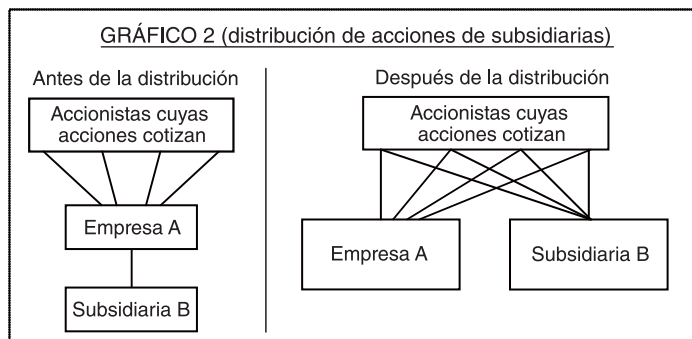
GRÁFICO 2 (distribución de acciones de subsidiarias)

Antes de la distribución

Accionistas cuyas acciones cotizan

Empresa A

Subsidiaria B

Después de la distribución

Accionistas cuyas acciones cotizan

Empresa A

Subsidiaria B